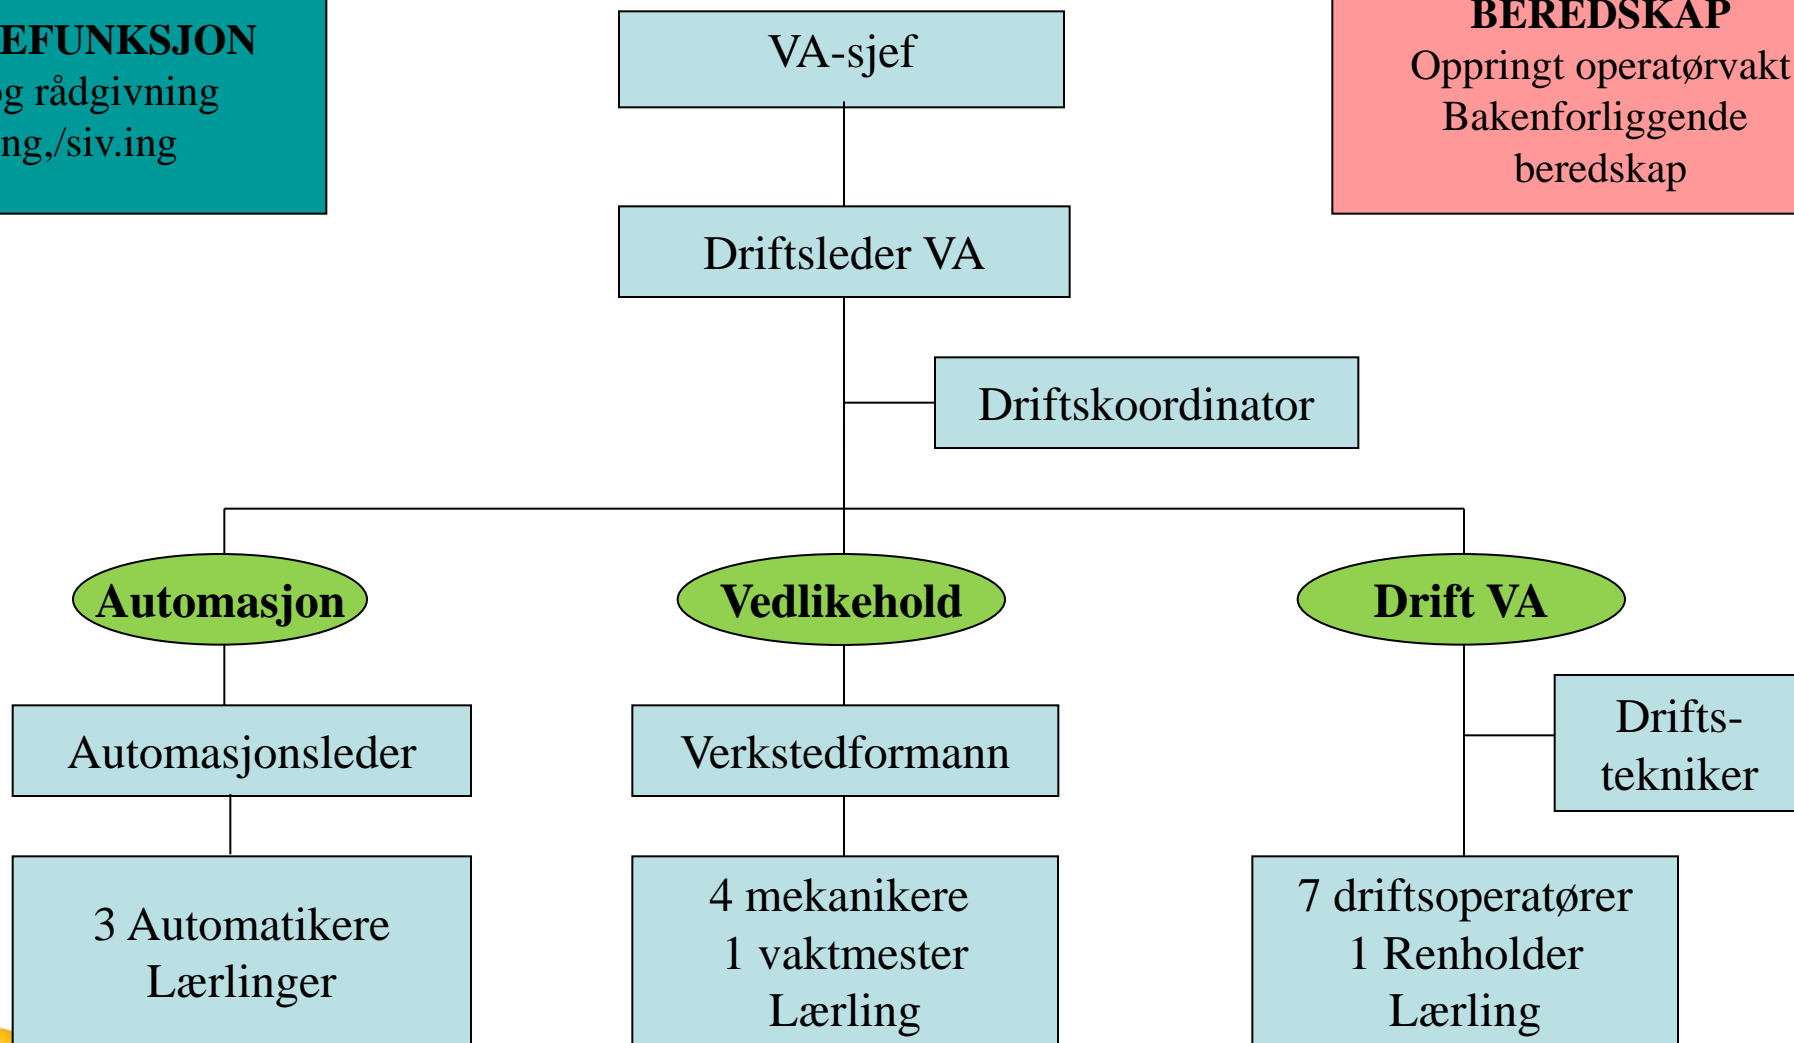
EFUNKSJON
g rådgivning
ng,/siv.ing

VA-sjef

BEREDSKAP
Oppringt operatørvakt
Bakenforliggende beredskap

Driftsleder VA

Driftskoordinator

Automasjon

Vedlikehold

Drift VA

Automasjonsleder

Verkstedformann

Driftstekniker

3 Automatikere
Lærlinger

4 mekanikere
1 vaktmester
Lærling

7 driftsoperatører
1 Renholder
Lærling